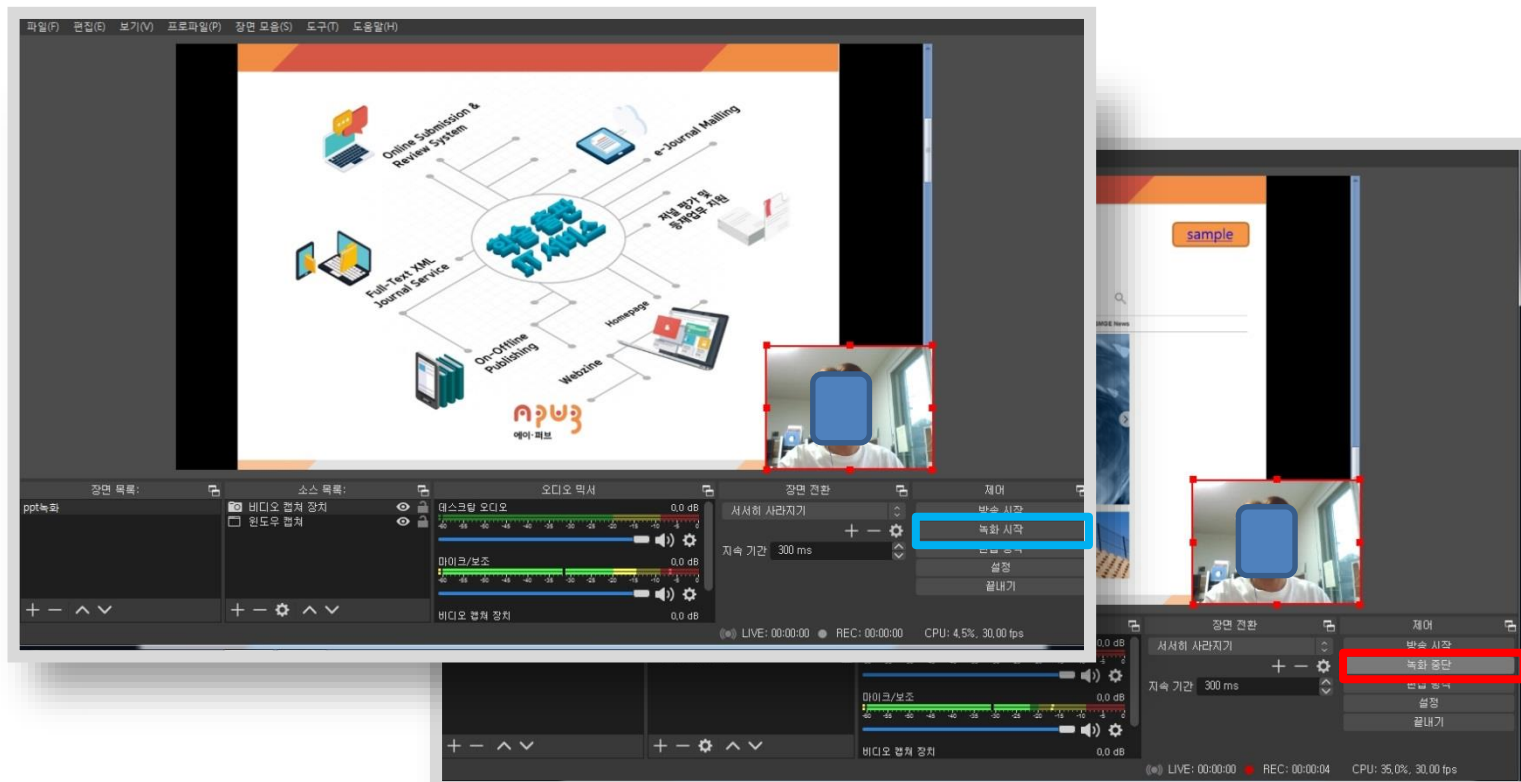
파일(F) 편집(E) 보기(V) 프로파일(P) 장면 모음(S) 도구(T) 도움말(H)

Online Submission & Review System

e-Journal Mailing

저널 평가 및 등재업무 지원

Full-Text XML Journal Service

On-Offline Publishing

Homepage

Webzine

학술 출판 IT 서비스

에이·퍼브

장면 목록:
ppt녹화

소스 목록:
비디오 캡쳐 장치
윈도우 캡쳐

오디오 믹서
데스크탑 오디오 0.0 dB
마이크/보조 0.0 dB
비디오 캡쳐 장치 0.0 dB

장면 전환
서서히 사라지기
지속 기간 300 ms

제어
방송 시작
녹화 시작
편집 방식
설정
끝내기

LIVE: 00:00:00 REC: 00:00:00 CPU: 4.5%, 30.00 fps

sample

MGE News

장면 전환
서서히 사라지기
지속 기간 300 ms

0.0 dB
마이크/보조 0.0 dB
비디오 캡쳐 장치 0.0 dB

제어
방송 시작
녹화 중단
편집 방식
설정
끝내기

LIVE: 00:00:00 REC: 00:00:04 CPU: 35.0%, 30.00 fps